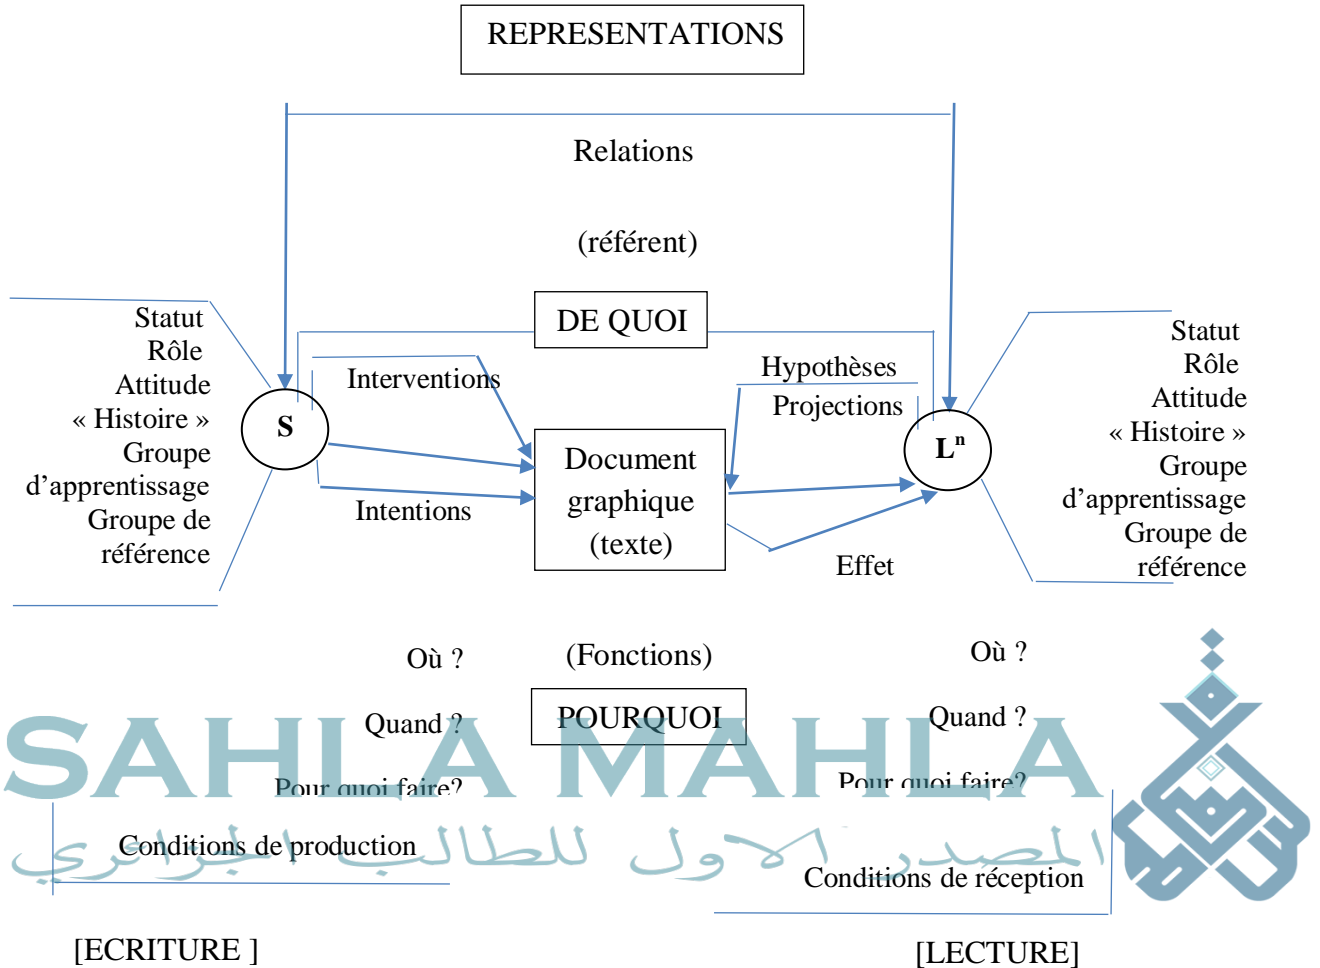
REPRESENTATIONS

Relations

(référent)

DE QUOI

Statut
Rôle
Attitude
« Histoire »
Groupe
d'apprentissage
Groupe de
référence

S

Interventions

Intentions

Document
graphique
(texte)

Hypothèses
Projections

Effet

$L^n$

Statut
Rôle
Attitude
« Histoire »
Groupe
d'apprentissage
Groupe de
référence

Où ?

Quand ?

Pour quoi faire?

Conditions de production

(Fonctions)

POURQUOI

Où ?

Quand ?

Pour quoi faire?

Conditions de réception

[ECRITURE ]

[LECTURE]

SAHLA MAHLA

المصدر الاول للطالب الجزائري